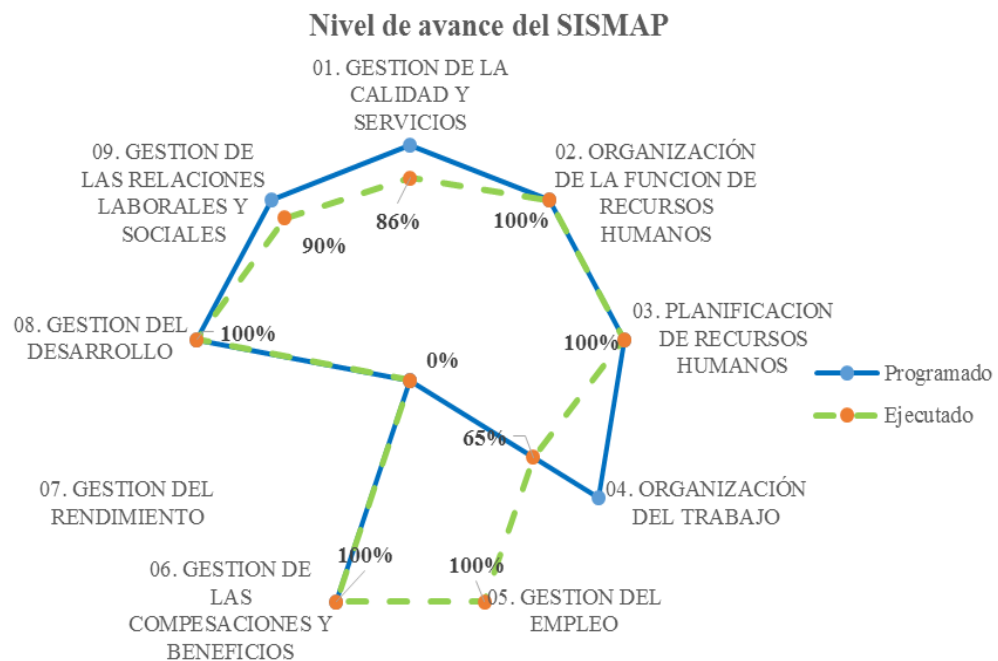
Nivel de avance del SISMAP

01. GESTION DE LA CALIDAD Y SERVICIOS

02. ORGANIZACIÓN DE LA FUNCION DE RECURSOS HUMANOS

03. PLANIFICACION DE RECURSOS HUMANOS

04. ORGANIZACIÓN DEL TRABAJO

05. GESTION DEL EMPLEO

06. GESTION DE LAS COMPESACIONES Y BENEFICIOS

07. GESTION DEL RENDIMIENTO

08. GESTION DEL DESARROLLO

09. GESTION DE LAS RELACIONES LABORALES Y SOCIALES

86%
100%
100%
65%
100%
100%
0%
100%
90%

Programado
Ejecutado